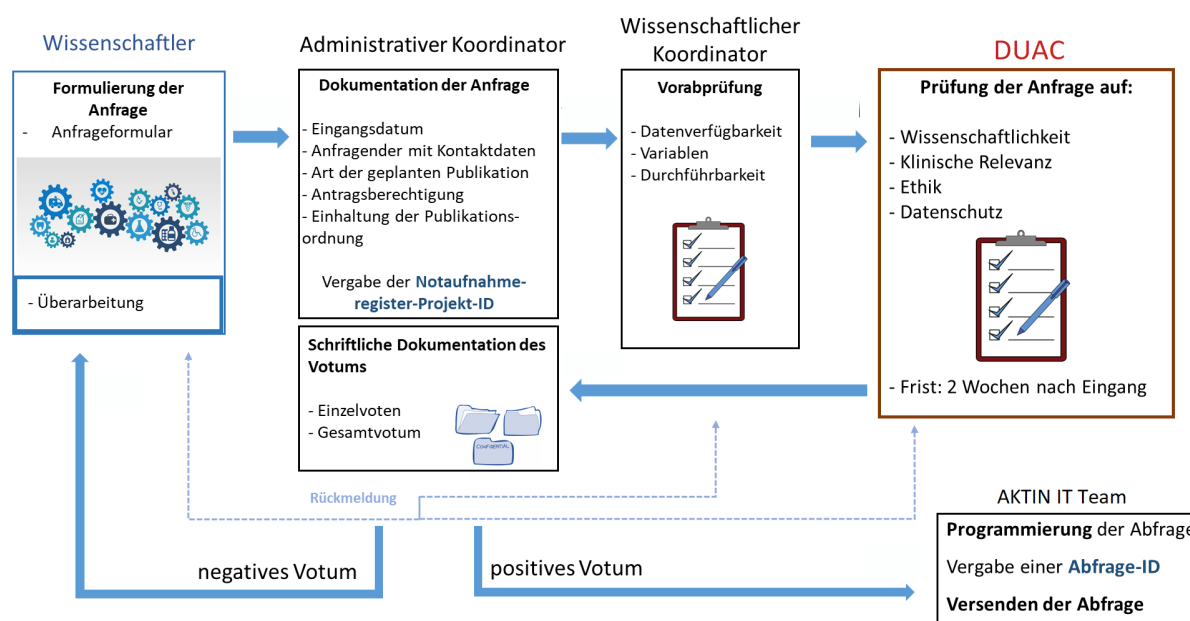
Wissenschaftler

Formulierung der Anfrage
- Anfrageformular

- Überarbeitung

Administrativer Koordinator

Dokumentation der Anfrage

- Eingangsdatum
- Anfragender mit Kontaktdaten
- Art der geplanten Publikation
- Antragsberechtigung
- Einhaltung der Publikationsordnung

Vergabe der Notaufnahmeregister-Projekt-ID

Schriftliche Dokumentation des Votums

- Einzelvoten
- Gesamtvotum

CONFIDENTIAL

Wissenschaftlicher Koordinator

Vorabprüfung

- Datenverfügbarkeit
- Variablen
- Durchführbarkeit

DUAC

Prüfung der Anfrage auf:

- Wissenschaftlichkeit
- Klinische Relevanz
- Ethik
- Datenschutz

- Frist: 2 Wochen nach Eingang

Rückmeldung

negatives Votum

positives Votum

AKTIN IT Team

Programmierung der Abfrage

Vergabe einer Abfrage-ID

Versenden der Abfrage